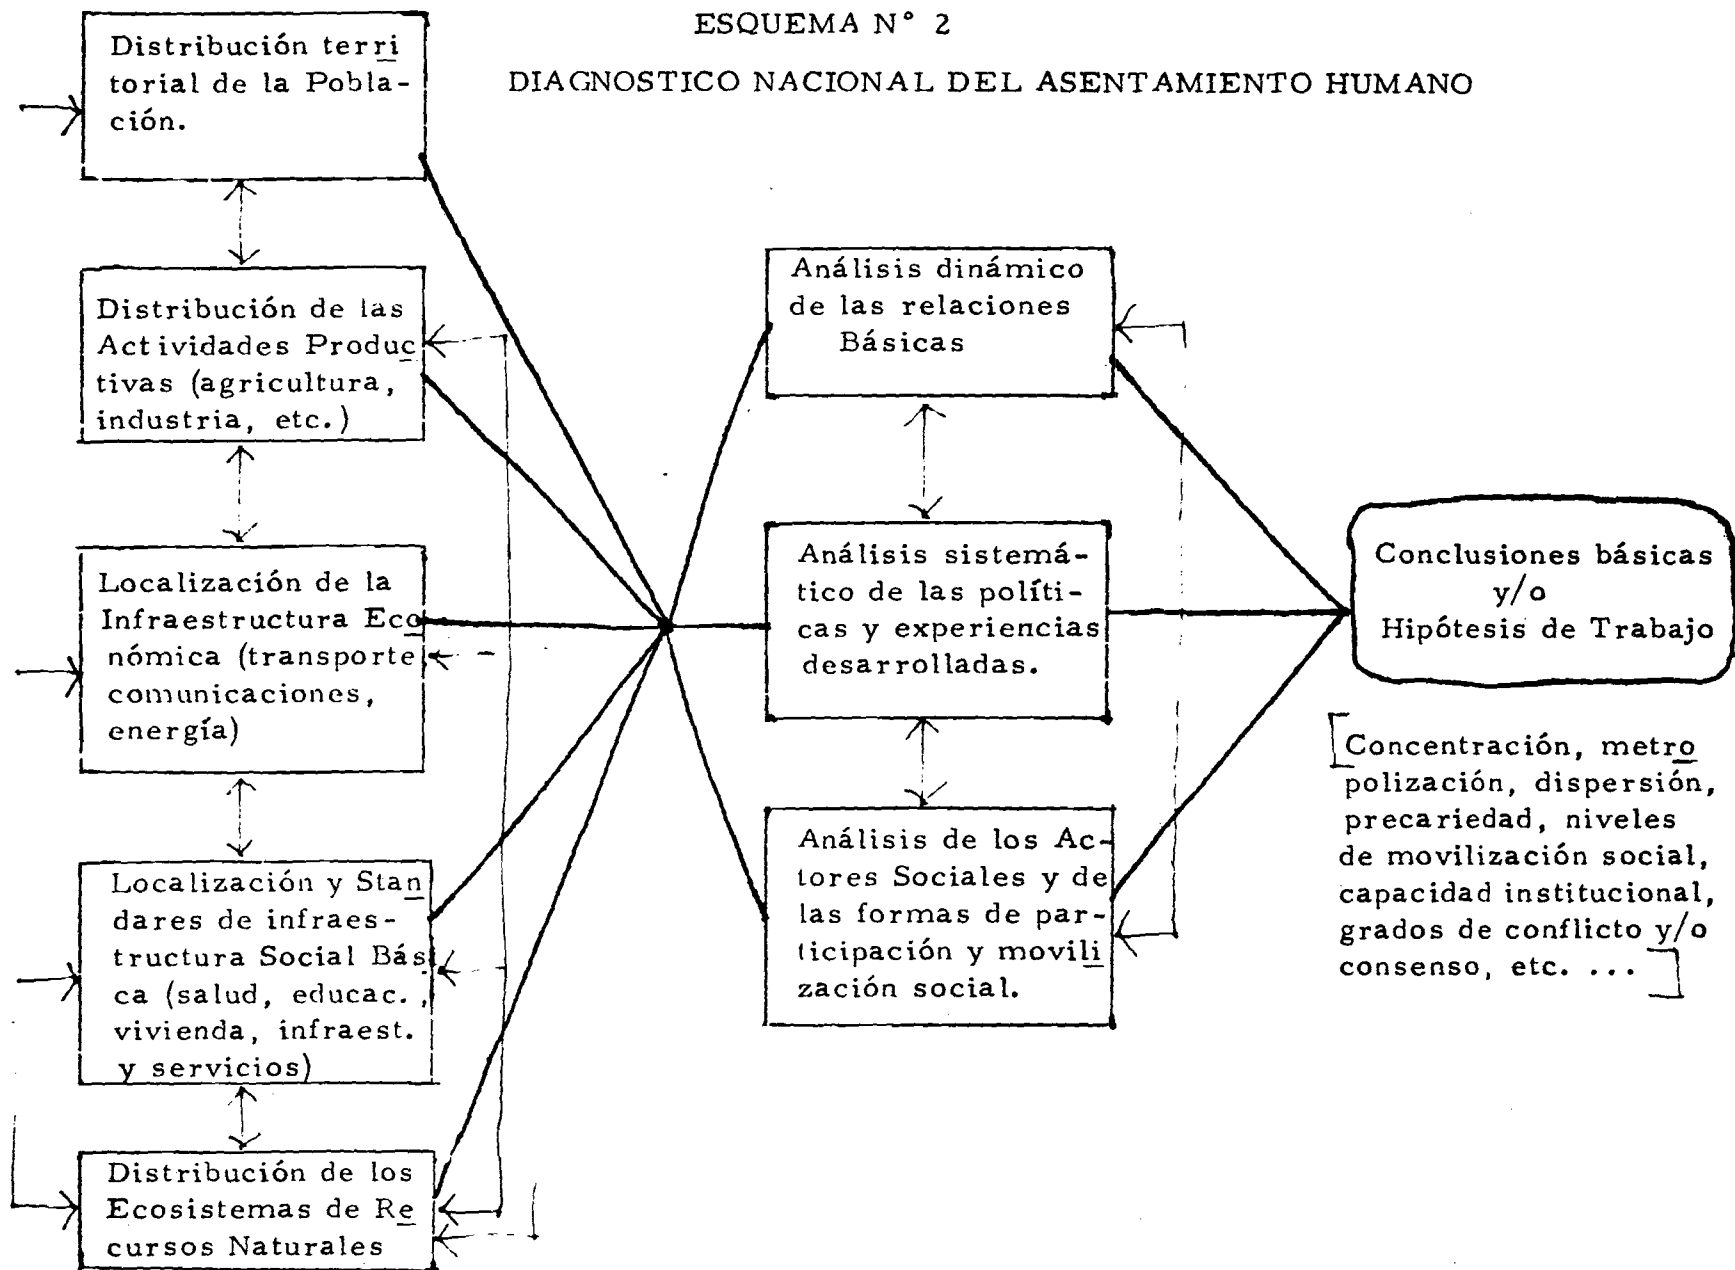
ESQUEMA N° 2

DIAGNOSTICO NACIONAL DEL ASENTAMIENTO HUMANO

Distribución territorial de la Población.

Distribución de las Actividades Productivas (agricultura, industria, etc.)

Localización de la Infraestructura Económica (transporte comunicaciones, energía)

Localización y Standares de infraestructura Social Básica (salud, educac., vivienda, infraest. y servicios)

Distribución de los Ecosistemas de Recursos Naturales

Análisis dinámico de las relaciones Básicas

Análisis sistemático de las políticas y experiencias desarrolladas.

Análisis de los Actores Sociales y de las formas de participación y movilización social.

Conclusiones básicas y/o Hipótesis de Trabajo

[Concentración, metropolización, dispersión, precariedad, niveles de movilización social, capacidad institucional, grados de conflicto y/o consenso, etc. ...]